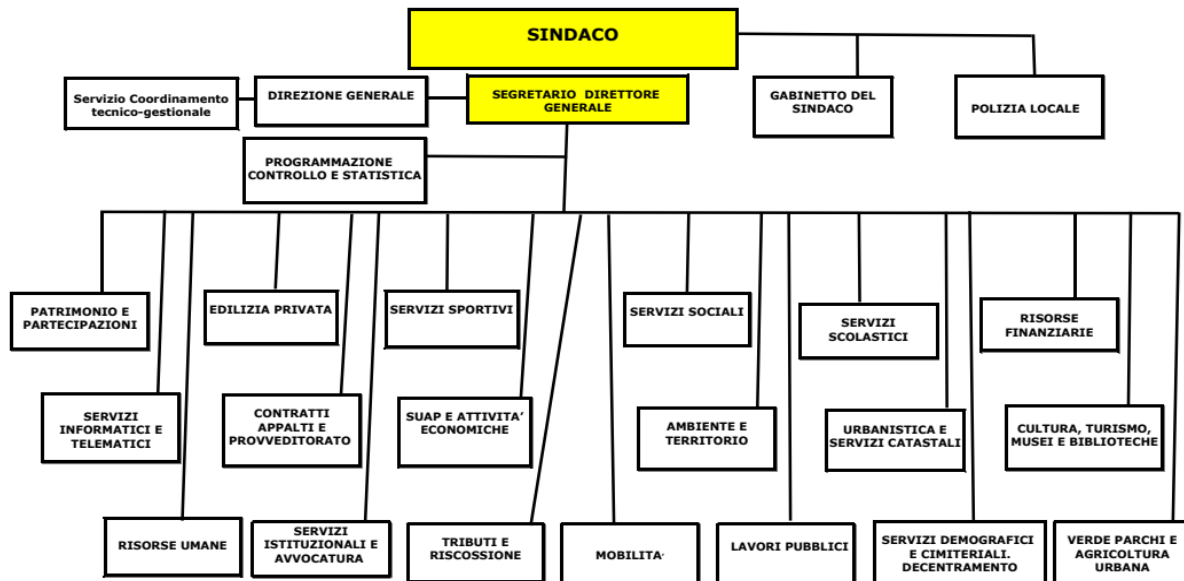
SINDACO

Servizio Coordinamento tecnico-gestionale

DIREZIONE GENERALE

SEGRETARIO DIRETTORE GENERALE

GABINETTO DEL SINDACO

POLIZIA LOCALE

PROGRAMMAZIONE CONTROLLO E STATISTICA

PATRIMONIO E PARTECIPAZIONI

EDILIZIA PRIVATA

SERVIZI SPORTIVI

SERVIZI SOCIALI

SERVIZI SCOLASTICI

RISORSE FINANZIARIE

SERVIZI INFORMATICI E TELEMATICI

CONTRATTI APPALTI E PROVVEDITORATO

SUAP E ATTIVITA' ECONOMICHE

AMBIENTE E TERRITORIO

URBANISTICA E SERVIZI CATASTALI

CULTURA, TURISMO, MUSEI E BIBLIOTECHE

RISORSE UMANE

SERVIZI ISTITUZIONALI E AVVOCATURA

TRIBUTI E RISCOSSIONE

MOBILITA'

LAVORI PUBBLICI

SERVIZI DEMOGRAFICI E CIMITERIALI. DECENTRAMENTO

VERDE PARCHI E AGRICOLTURA URBANA